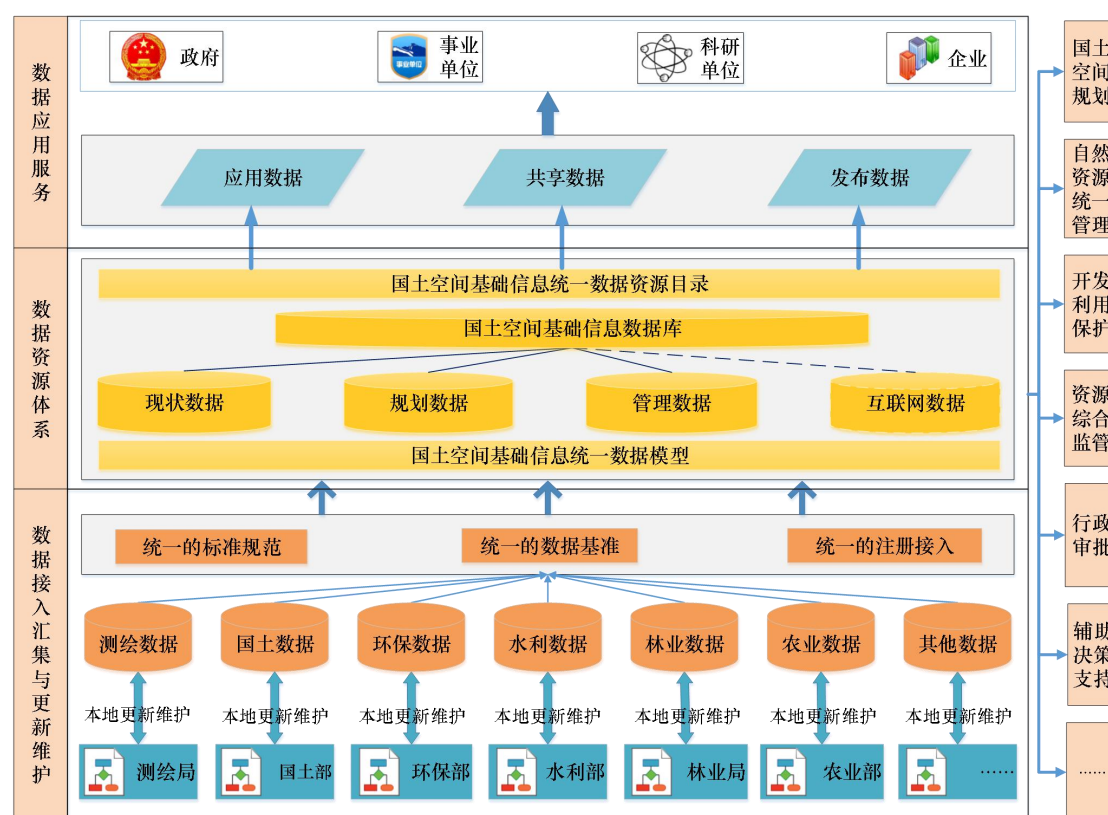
数据应用服务

政府
事业单位
科研单位
企业

应用数据
共享数据
发布数据

数据资源体系

国土空间基础信息统一数据资源目录
国土空间基础信息数据库
现状数据
规划数据
管理数据
互联网数据
国土空间基础信息统一数据模型

数据接入汇集与更新维护

统一的标准规范
统一的数据基准
统一的注册接入

测绘数据
国土数据
环保数据
水利数据
林业数据
农业数据
其他数据

本地更新维护
本地更新维护
本地更新维护
本地更新维护
本地更新维护
本地更新维护
本地更新维护

测绘局
国土部
环保部
水利部
林业局
农业部
……

国土空间规划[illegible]
自然资源统一管理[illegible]
开发利用保护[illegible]
资源综合监管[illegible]
行政审批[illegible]
辅助决策支持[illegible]
……